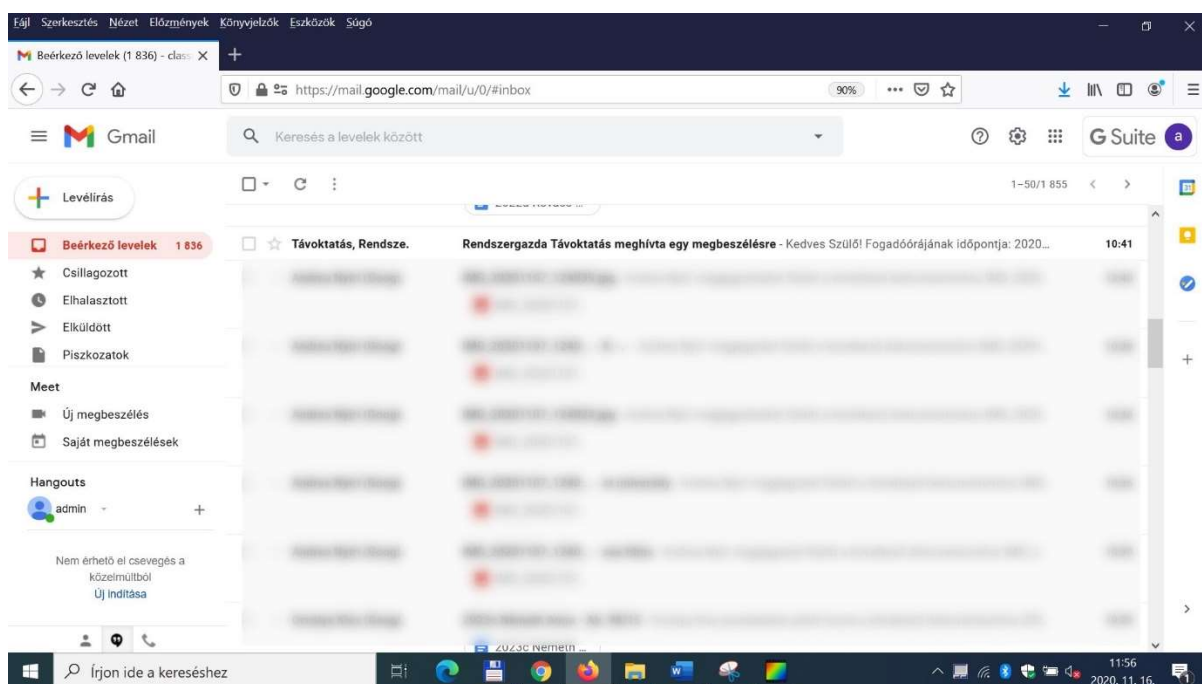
Fájl Szerkesztés Nézet Előzmények Könyvjelzők Eszközök Súgó

Beérkező levelek (1 836) - class

https://mail.google.com/mail/u/0/#inbox

90%

Gmail

Keresés a levelek között

G Suite

Levélírás

1–50/1 855

Beérkező levelek 1 836

Csillagozott

Elhalasztott

Elküldött

Piszkozatok

Meet

Új megbeszélés

Saját megbeszélések

Hangouts

admin

Nem érhető el csevegés a közelmúltból

Új indítása

Távoktatás, Rendsze.

Rendszergazda Távoktatás meghívta egy megbeszélésre - Kedves Szülő! Fogadóórájának időpontja: 2020...

10:41

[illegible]

2023c Németh ...

Írjon ide a kereséshez

11:56

2020. 11. 16.